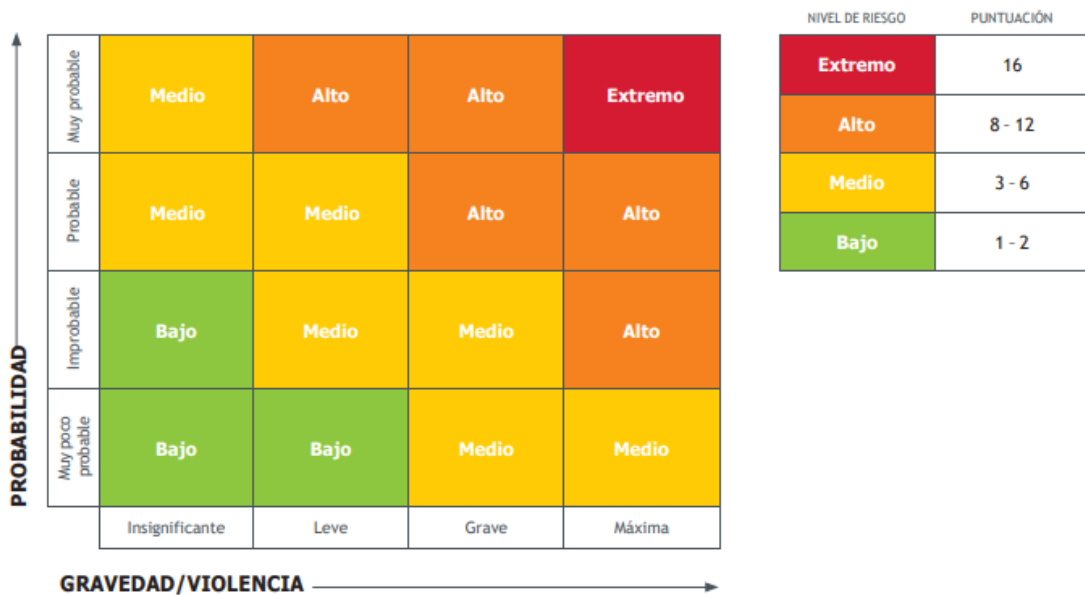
PROBABILIDAD

| | | | | |
|---|---|---|---|---|
| Muy probable | Medio | Alto | Alto | Extremo |
| Probable | Medio | Medio | Alto | Alto |
| Improbable | Bajo | Medio | Medio | Alto |
| Muy poco probable | Bajo | Bajo | Medio | Medio |
| | Insignificante | Leve | Grave | Máxima |

GRAVEDAD/VIOLENCIA

| NIVEL DE RIESGO | PUNTUACIÓN |
|---|---|
| Extremo | 16 |
| Alto | 8 - 12 |
| Medio | 3 - 6 |
| Bajo | 1 - 2 |